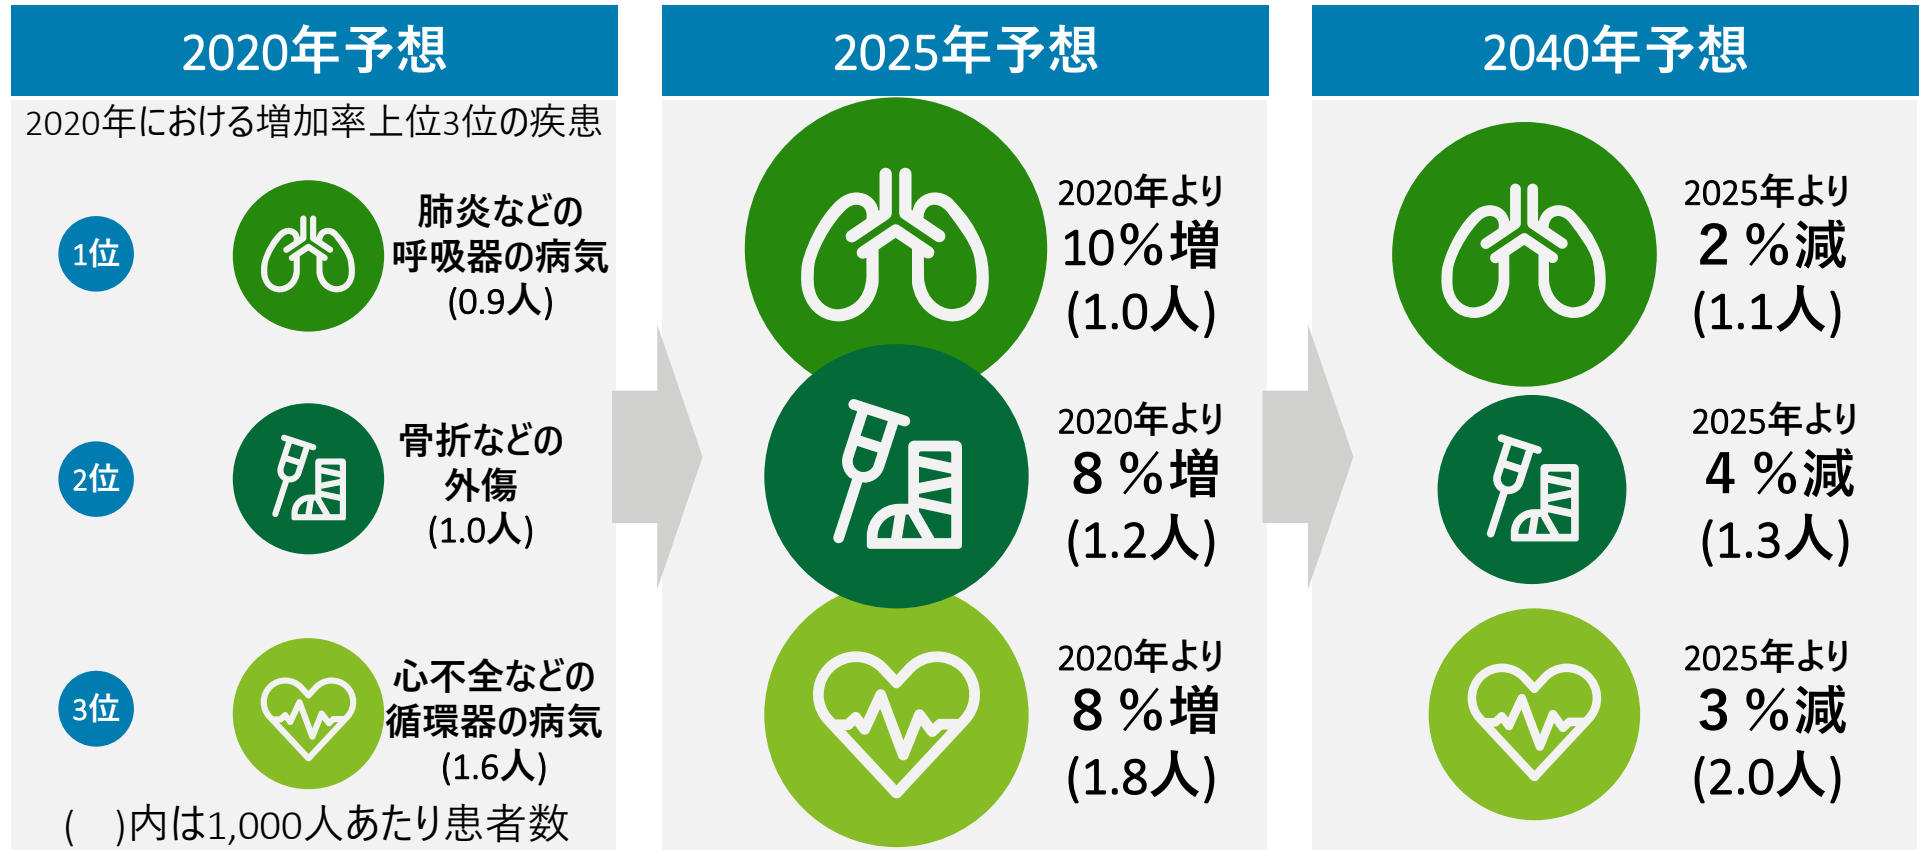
2020年予想

2020年における増加率上位3位の疾患

1位

肺炎などの呼吸器の病気
(0.9人)

2位

骨折などの外傷
(1.0人)

3位

心不全などの循環器の病気
(1.6人)

(　)内は1,000人あたり患者数

2025年予想

2020年より
10%増
(1.0人)

2020年より
8%増
(1.2人)

2020年より
8%増
(1.8人)

2040年予想

2025年より
2%減
(1.1人)

2025年より
4%減
(1.3人)

2025年より
3%減
(2.0人)